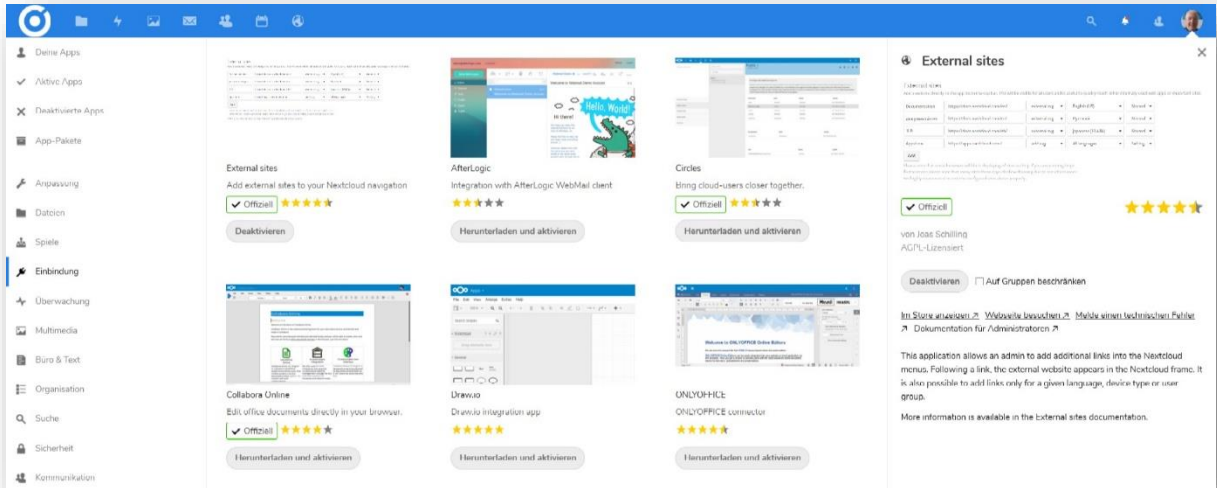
Deine Apps
Aktive Apps
Deaktivierte Apps
App-Pakete
Anpassung
Dateien
Spiele
Einbindung
Überwachung
Multimedia
Büro & Text
Organisation
Suche
Sicherheit
Kommunikation

External sites
Add external sites to your Nextcloud navigation
Offiziell
Deaktivieren

AfterLogic
Integration with AfterLogic WebMail client
Herunterladen und aktivieren

Circles
Bring cloud-users closer together.
Offiziell
Herunterladen und aktivieren

Collabora Online
Edit office documents directly in your browser.
Offiziell
Herunterladen und aktivieren

Draw.io
Draw.io integration app
Herunterladen und aktivieren

ONLYOFFICE
ONLYOFFICE connector
Herunterladen und aktivieren

External sites
Offiziell
von Joas Schilling
AGPL-Lizensiert
Deaktivieren
Auf Gruppen beschränken
Im Store anzeigen ↗ Webseite besuchen ↗ Melde einen technischen Fehler ↗ Dokumentation für Administratoren ↗

This application allows an admin to add additional links into the Nextcloud menus. Following a link, the external website appears in the Nextcloud frame. It is also possible to add links only for a given language, device type or user group.

More information is available in the External sites documentation.